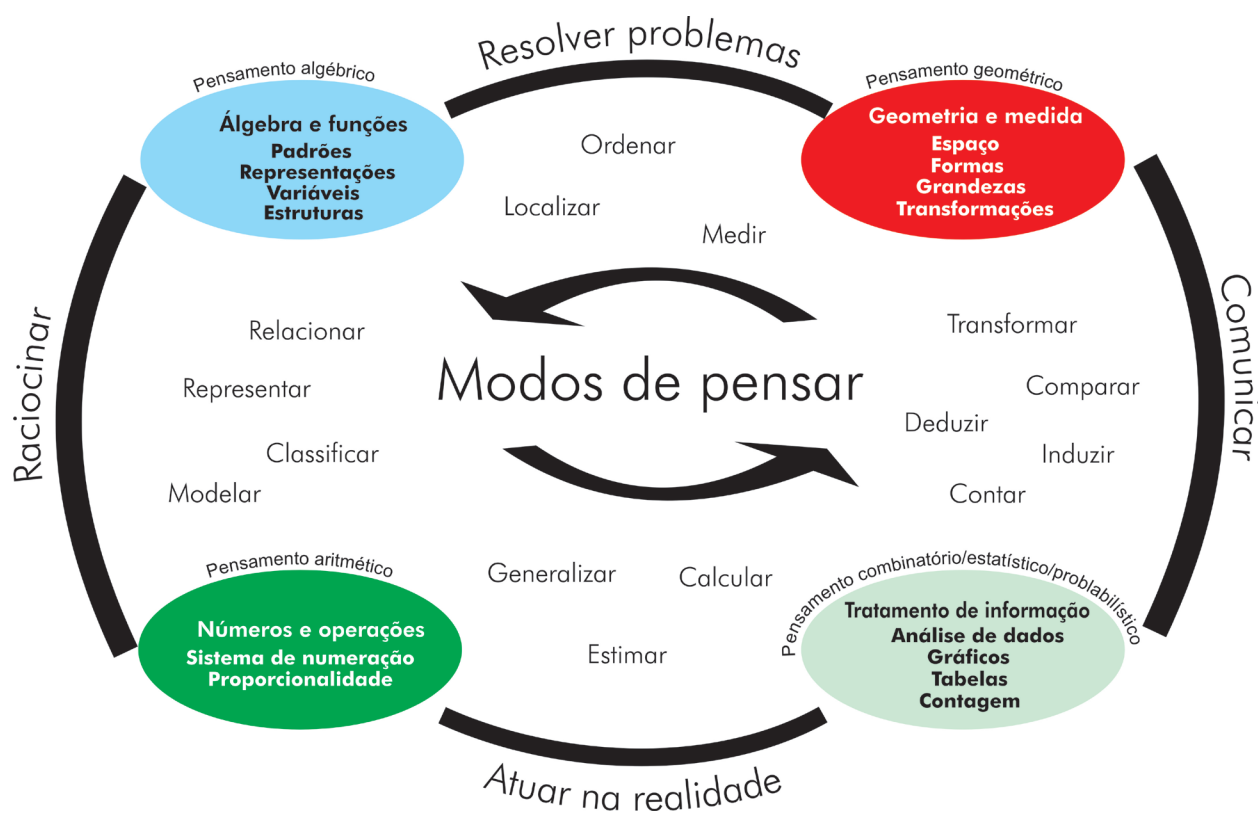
Resolver problemas

Pensamento algébrico

Álgebra e funções
Padrões
Representações
Variáveis
Estruturas

Pensamento geométrico

Geometria e medida
Espaço
Formas
Grandezas
Transformações

Ordenar

Localizar

Medir

Raciocinar

Comunicar

Relacionar

Representar

Classificar

Modelar

Modos de pensar

Transformar

Comparar

Deduzir

Induzir

Contar

Generalizar

Calcular

Estimar

Pensamento aritmético

Números e operações
Sistema de numeração
Proporcionalidade

Pensamento combinatório/estatístico/problabilístico

Tratamento de informação
Análise de dados
Gráficos
Tabelas
Contagem

Atuar na realidade